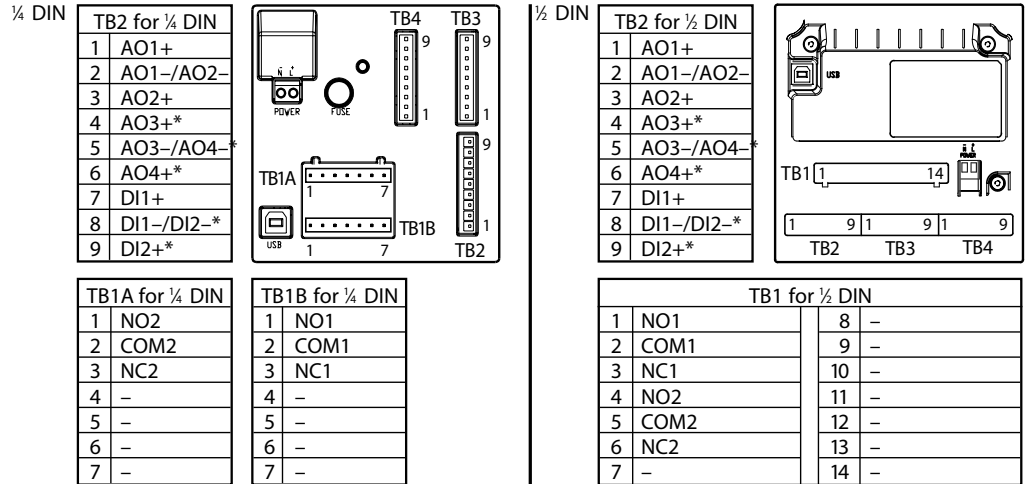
¼ DIN

| TB2 for ¼ DIN | |
|---|---|
| 1 | AO1+ |
| 2 | AO1–/AO2– |
| 3 | AO2+ |
| 4 | AO3+* |
| 5 | AO3–/AO4–* |
| 6 | AO4+* |
| 7 | DI1+ |
| 8 | DI1–/DI2–* |
| 9 | DI2+* |

N L POWER FUSE TB4 9 1 TB3 9 1 TB1A 1 7 9 USB TB1B 1 7 1 TB2

| TB1A for ¼ DIN | |
|---|---|
| 1 | NO2 |
| 2 | COM2 |
| 3 | NC2 |
| 4 | – |
| 5 | – |
| 6 | – |
| 7 | – |

| TB1B for ¼ DIN | |
|---|---|
| 1 | NO1 |
| 2 | COM1 |
| 3 | NC1 |
| 4 | – |
| 5 | – |
| 6 | – |
| 7 | – |

½ DIN

| TB2 for ½ DIN | |
|---|---|
| 1 | AO1+ |
| 2 | AO1–/AO2– |
| 3 | AO2+ |
| 4 | AO3+* |
| 5 | AO3–/AO4–* |
| 6 | AO4+* |
| 7 | DI1+ |
| 8 | DI1–/DI2–* |
| 9 | DI2+* |

USB N L POWER TB1 1 14 1 9 1 9 1 9 TB2 TB3 TB4

| TB1 for ½ DIN | | | | |
|---|---|---|---|---|
| 1 | NO1 | | 8 | – |
| 2 | COM1 | | 9 | – |
| 3 | NC1 | | 10 | – |
| 4 | NO2 | | 11 | – |
| 5 | COM2 | | 12 | – |
| 6 | NC2 | | 13 | – |
| 7 | – | | 14 | – |